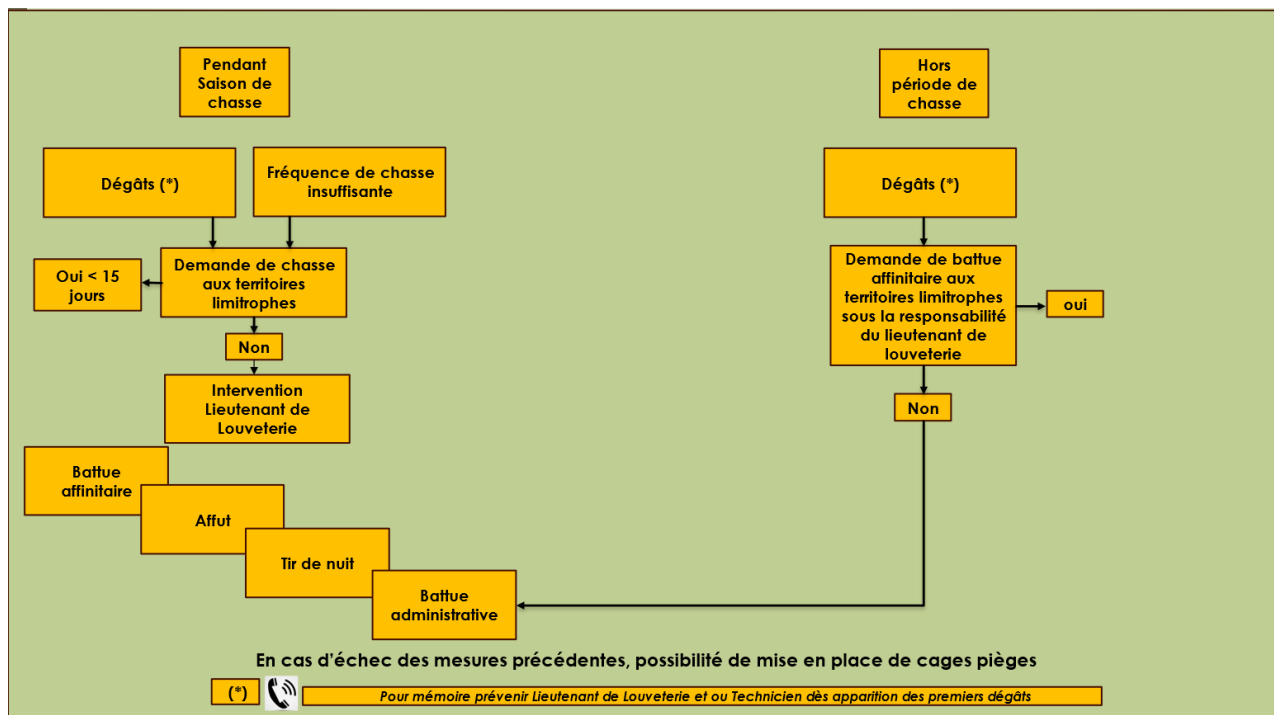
Pendant Saison de chasse

Dégâts (*)

Fréquence de chasse insuffisante

Oui < 15 jours

Demande de chasse aux territoires limitrophes

Non

Intervention Lieutenant de Louveterie

Battue affinitaire

Affut

Tir de nuit

Battue administrative

Hors période de chasse

Dégâts (*)

Demande de battue affinitaire aux territoires limitrophes sous la responsabilité du lieutenant de louveterie

oui

Non

En cas d'échec des mesures précédentes, possibilité de mise en place de cages pièges

(*)

Pour mémoire prévenir Lieutenant de Louveterie et ou Technicien dès apparition des premiers dégâts